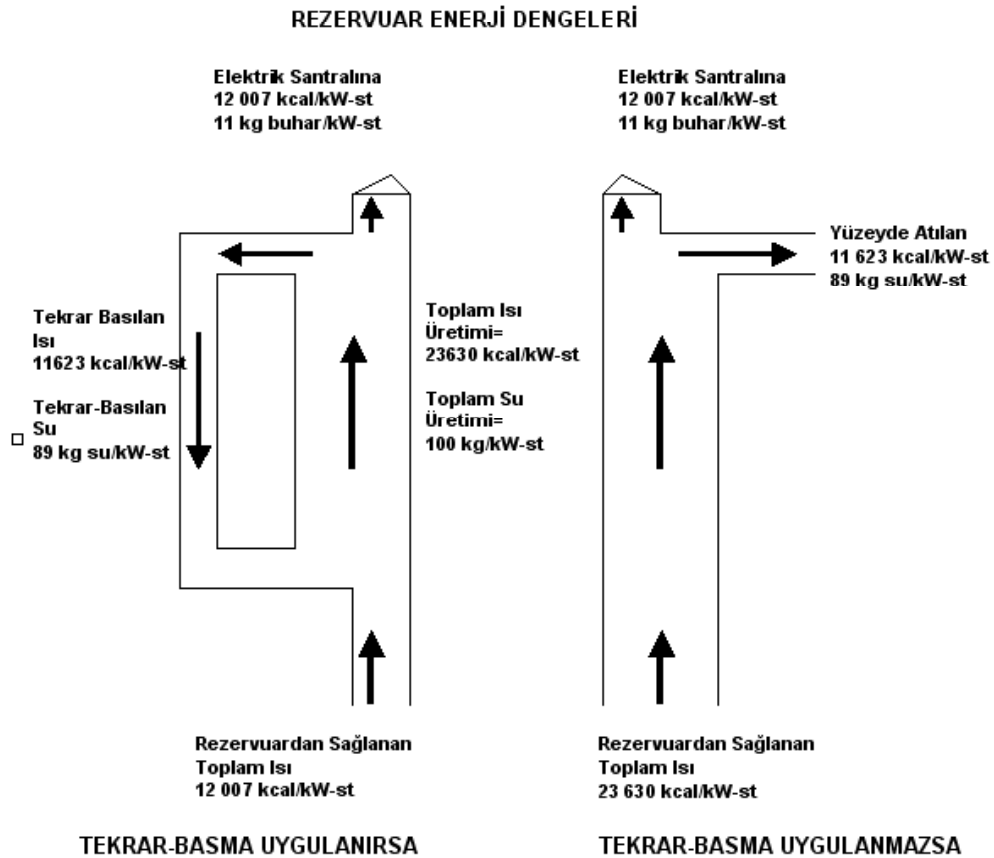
REZERVUAR ENERJİ DENGELERİ

Elektrik Santralına
12 007 kcal/kW-st
11 kg buhar/kW-st

Elektrik Santralına
12 007 kcal/kW-st
11 kg buhar/kW-st

Yüzeyde Atılan
11 623 kcal/kW-st
89 kg su/kW-st

Tekrar Basılan Isı
11623 kcal/kW-st

Tekrar-Basılan Su
89 kg su/kW-st

Toplam Isı Üretimi=
23630 kcal/kW-st

Toplam Su Üretimi=
100 kg/kW-st

Rezervuardan Sağlanan
Toplam Isı
12 007 kcal/kW-st

Rezervuardan Sağlanan
Toplam Isı
23 630 kcal/kW-st

TEKRAR-BASMA UYGULANIRSA

TEKRAR-BASMA UYGULANMAZSA